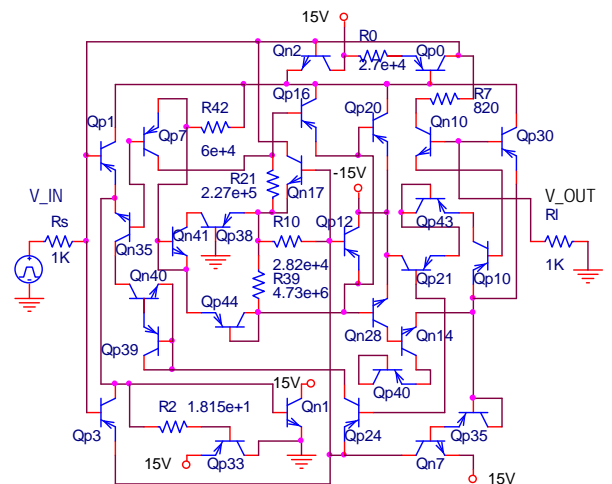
15V
R0
Qn2
Qp0
2.7e+4
R7
Qp16
820
Qp20
R42
Qp1
Qn10
Qp30
Qp7
6e+4
-15V
R21
2.27e+5
Qn17
V_IN
V_OUT
Qp43
R10
Rs
Qn41
Qp38
Qp12
Rl
1K
Qn35
2.82e+4
Qp21
1K
Qp10
R39
Qn40
4.73e+6
Qp44
Qn28
Qn14
Qp39
Qp40
15V
Qn1
R2
1.815e+1
Qp3
Qp35
Qp24
15V
Qp33
Qn7
15V